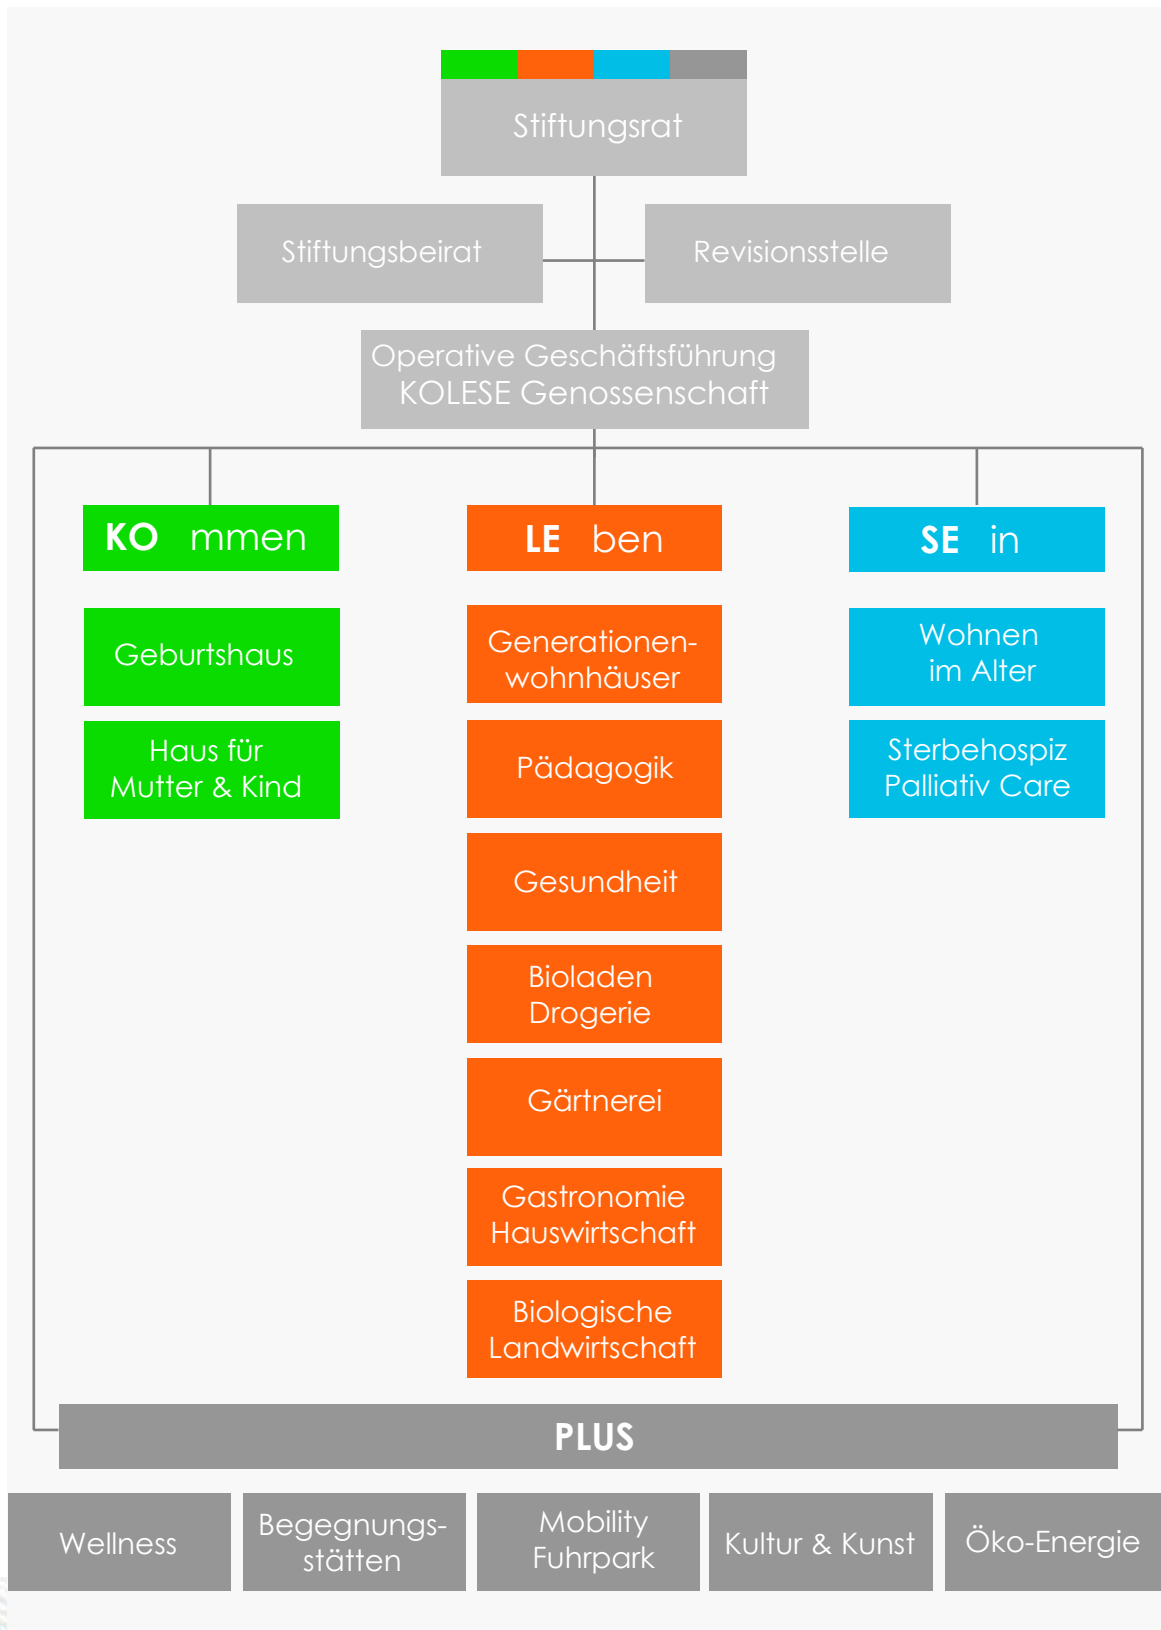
Stiftungsrat

Stiftungsbeirat

Revisionsstelle

Operative Geschäftsführung
KOLESE Genossenschaft

KO mmen

LE ben

SE in

Geburtshaus

Haus für
Mutter & Kind

Generationenwohnhäuser

Pädagogik

Gesundheit

Bioladen
Drogerie

Gärtnerei

Gastronomie
Hauswirtschaft

Biologische
Landwirtschaft

Wohnen
im Alter

Sterbehospiz
Palliativ Care

PLUS

Wellness

Begegnungsstätten

Mobility
Fuhrpark

Kultur & Kunst

Öko-Energie